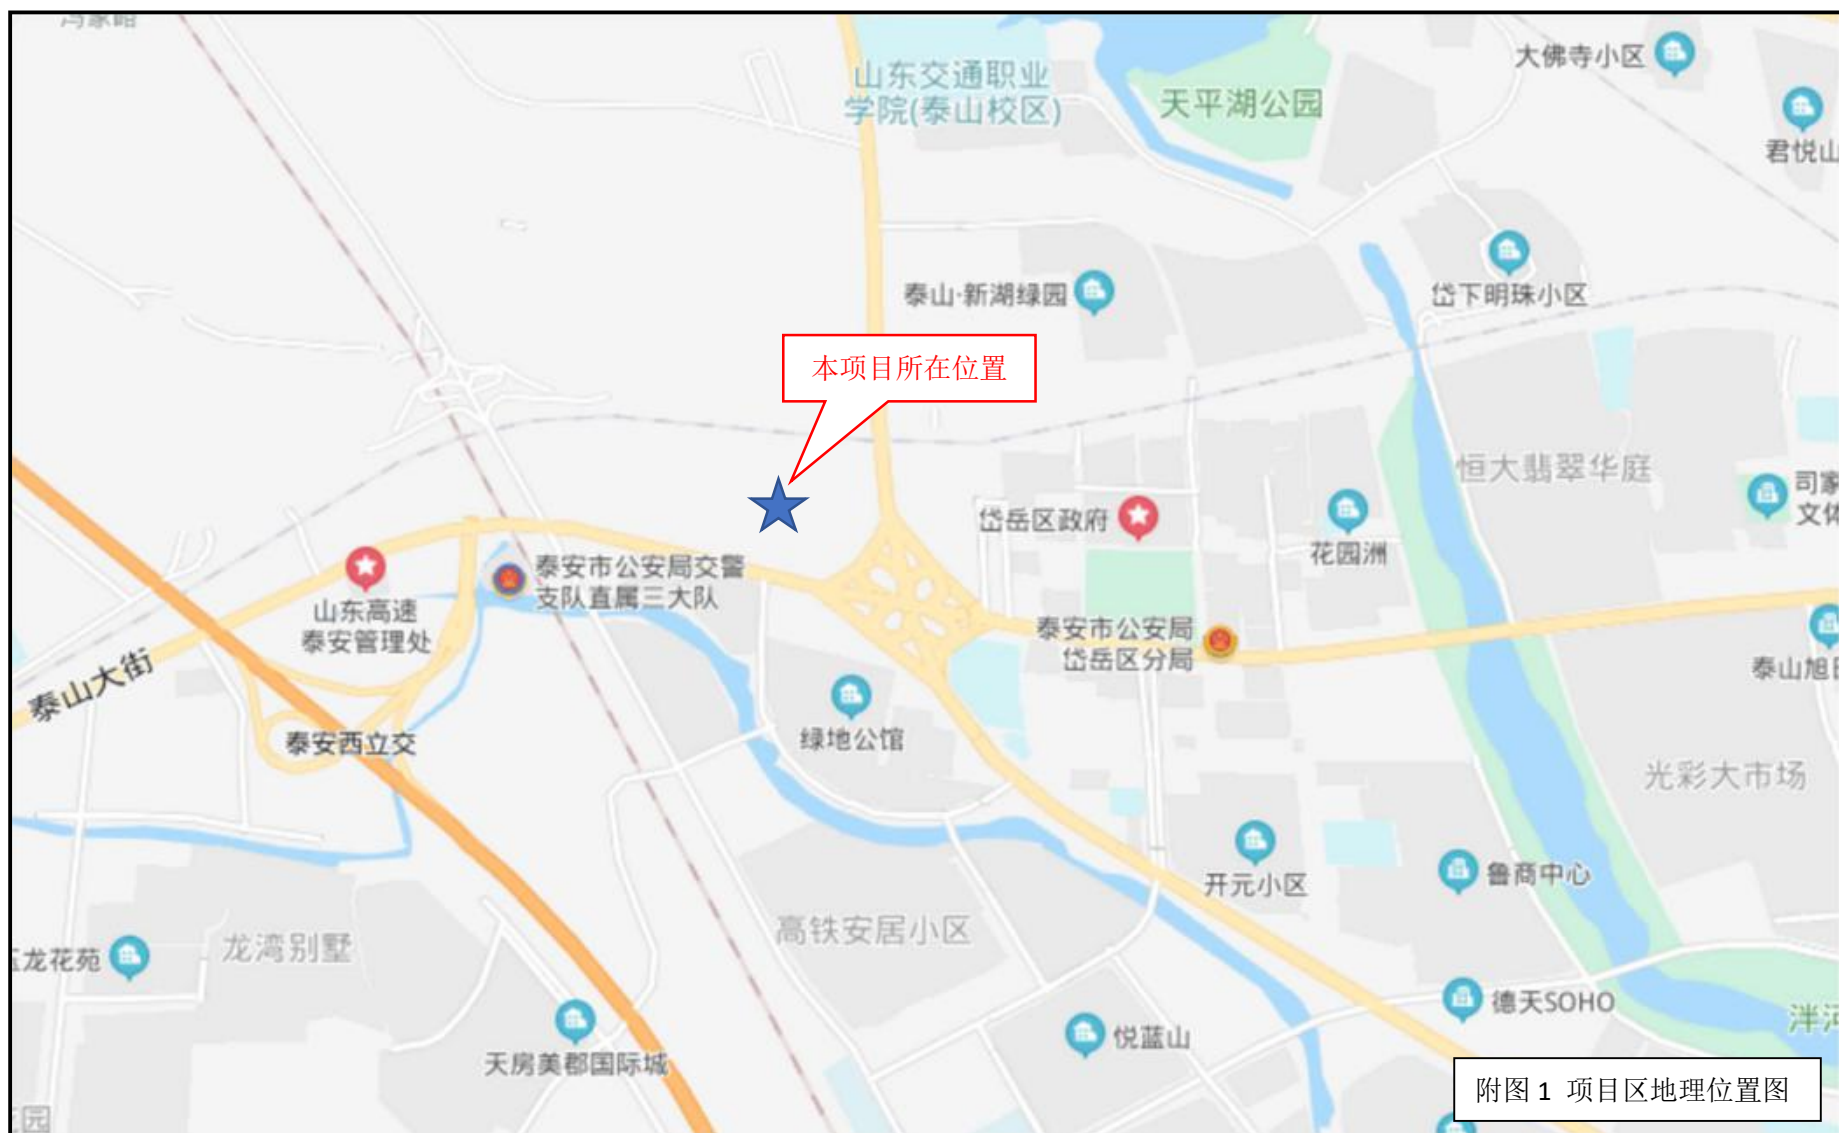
冯家明

山东交通职业学院(泰山校区)

天平湖公园

大佛寺小区

君悦山

泰山·新湖绿园

岱下明珠小区

本项目所在位置

恒大翡翠华庭

司家文体

岱岳区政府

花园洲

山东高速泰安管理处

泰安市公安局交警支队直属三大队

泰安市公安局岱岳区分局

泰山大街

泰山旭

泰安西立交

绿地公馆

光彩大市场

开元小区

鲁商中心

龙花苑

龙湾别墅

高铁安居小区

德天SOHO

洋

悦蓝山

天房美都国际城

园

附图 1 项目区地理位置图